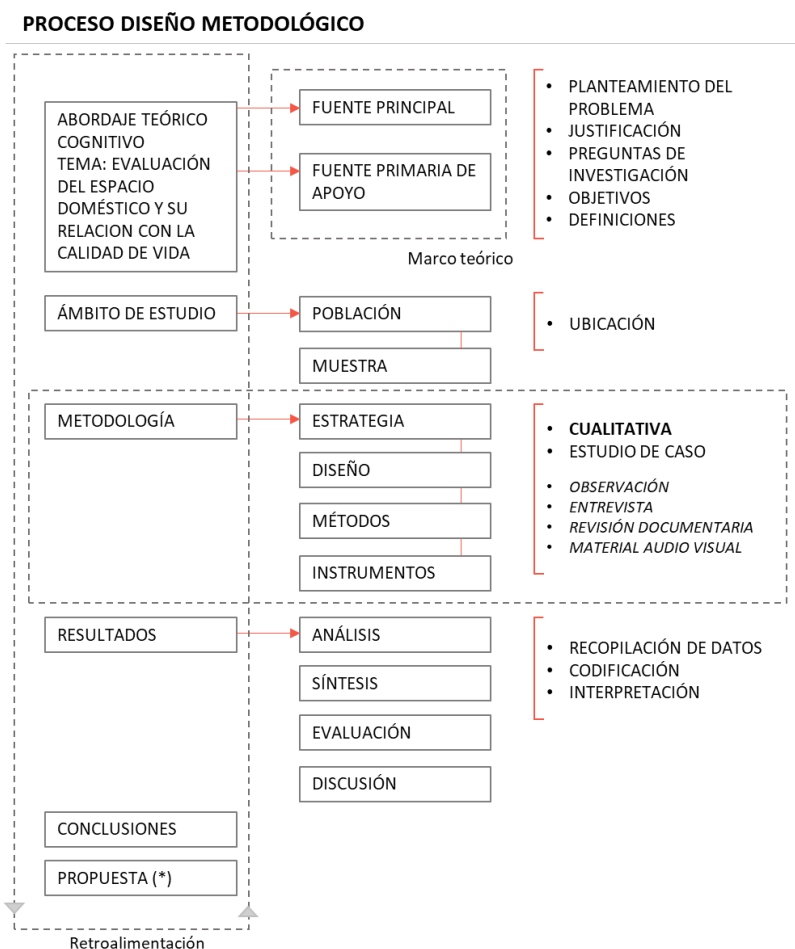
PROCESO DISEÑO METODOLÓGICO

ABORDAJE TEÓRICO COGNITIVO
TEMA: EVALUACIÓN DEL ESPACIO DOMÉSTICO Y SU RELACION CON LA CALIDAD DE VIDA

FUENTE PRINCIPAL

FUENTE PRIMARIA DE APOYO

Marco teórico

- PLANTEAMIENTO DEL PROBLEMA
- JUSTIFICACIÓN
- PREGUNTAS DE INVESTIGACIÓN
- OBJETIVOS
- DEFINICIONES

ÁMBITO DE ESTUDIO

POBLACIÓN

MUESTRA

- UBICACIÓN

METODOLOGÍA

ESTRATEGIA

DISEÑO

MÉTODOS

INSTRUMENTOS

- **CUALITATIVA**
- ESTUDIO DE CASO

- *OBSERVACIÓN*
- *ENTREVISTA*
- *REVISIÓN DOCUMENTARIA*
- *MATERIAL AUDIO VISUAL*

RESULTADOS

ANÁLISIS

SÍNTESIS

EVALUACIÓN

DISCUSIÓN

- RECOPILACIÓN DE DATOS
- CODIFICACIÓN
- INTERPRETACIÓN

CONCLUSIONES

PROPUESTA (*)

Retroalimentación